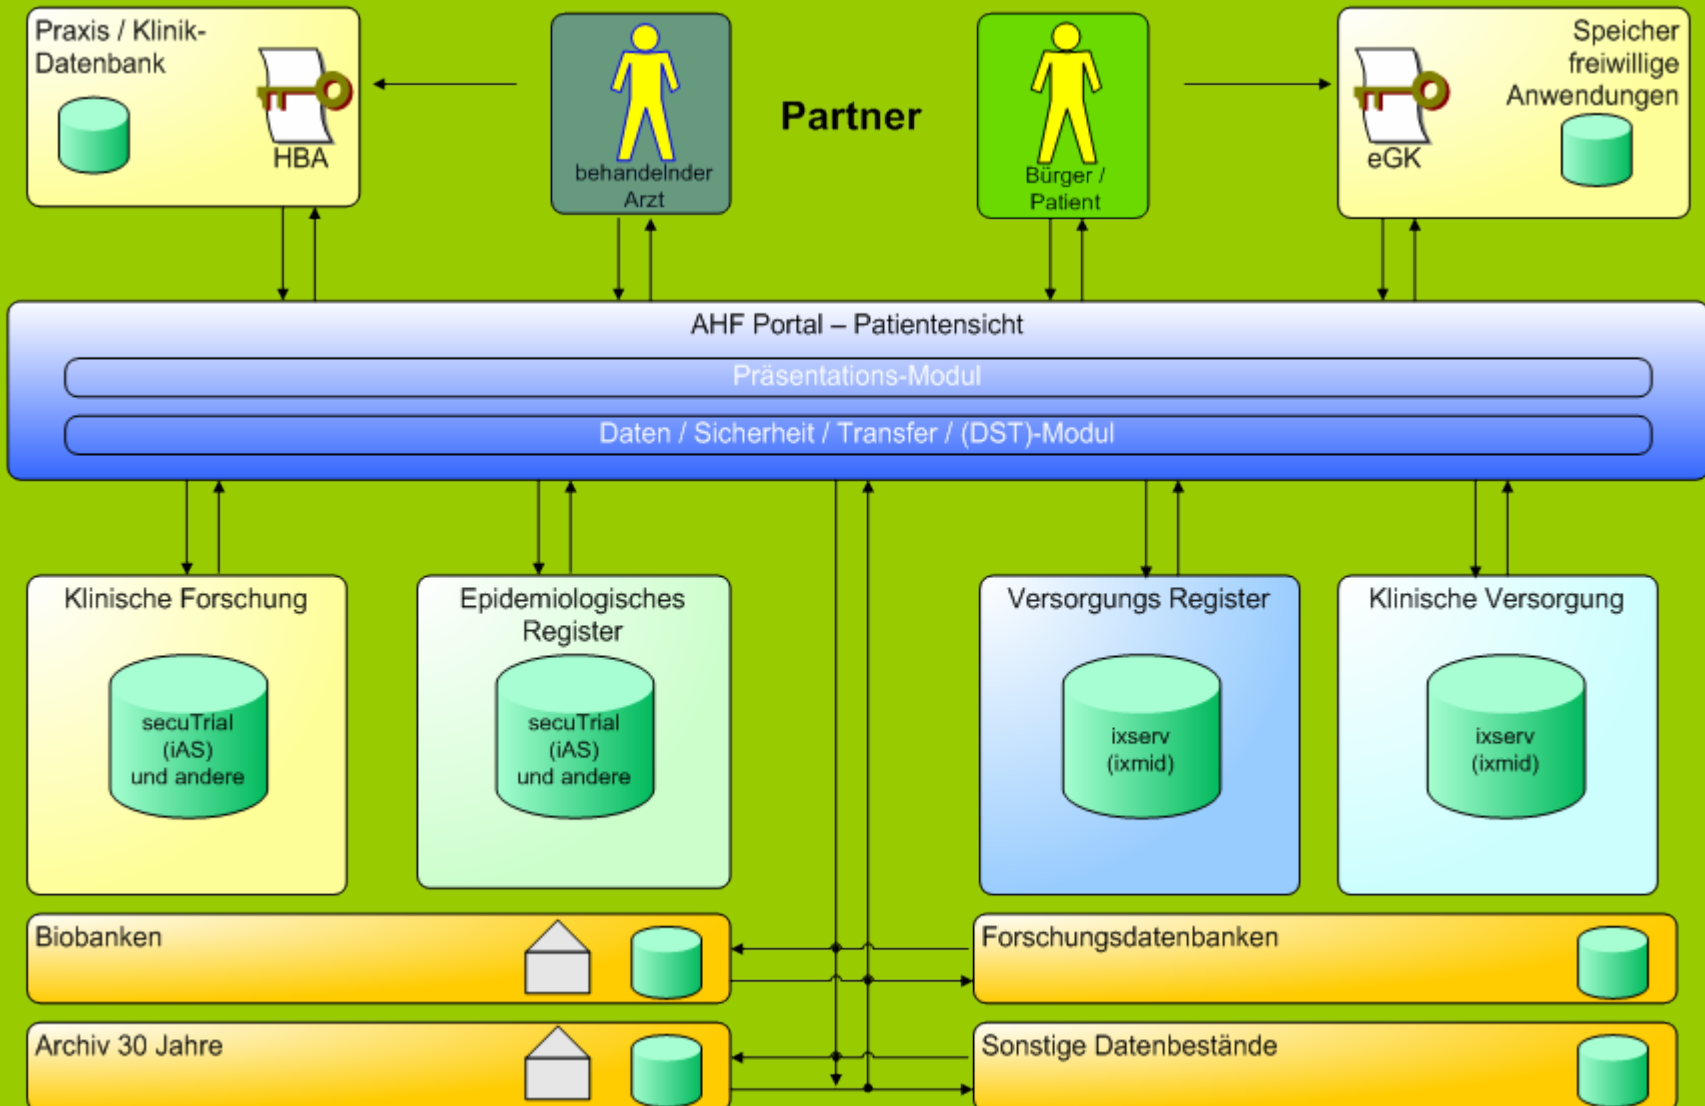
Praxis / Klinik-Datenbank

HBA

behandelnder Arzt

Partner

Bürger / Patient

Speicher freiwillige Anwendungen

eGK

AHF Portal – Patientensicht

Präsentations-Modul

Daten / Sicherheit / Transfer / (DST)-Modul

Klinische Forschung

secuTrial (iAS) und andere

Epidemiologisches Register

secuTrial (iAS) und andere

Versorgungs Register

ixserv (ixmid)

Klinische Versorgung

ixserv (ixmid)

Biobanken

Forschungsdatenbanken

Archiv 30 Jahre

Sonstige Datenbestände